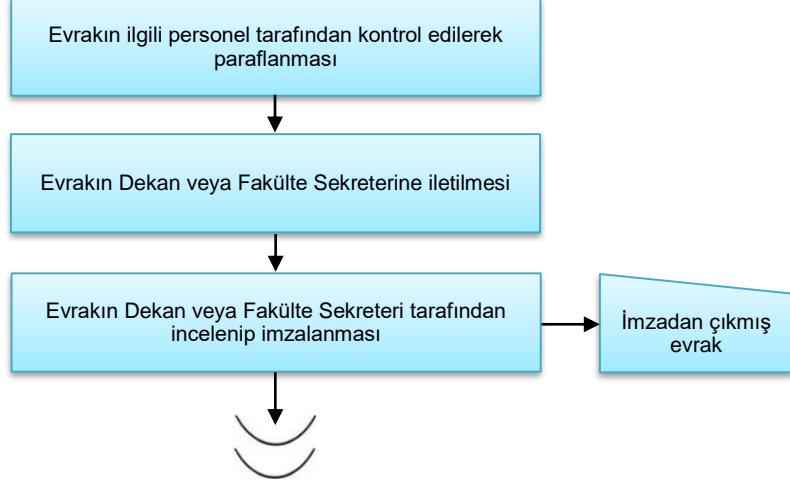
Evrakın ilgili personel tarafından kontrol edilerek paraflanması

Evrakın Dekan veya Fakülte Sekreterine iletilmesi

Evrakın Dekan veya Fakülte Sekreteri tarafından incelenip imzalanması

İmzadan çıkmış evrak